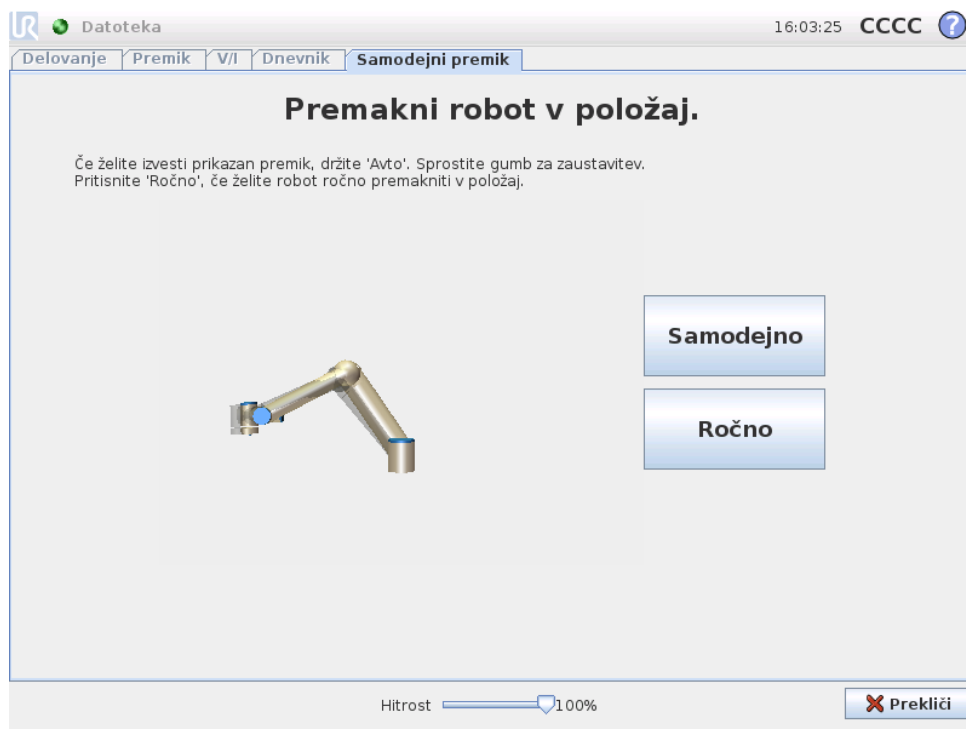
Datoteka

16:03:25 CCCC

Delovanje | Premik | V/I | Dnevnik | Samodejni premik

Premakni robot v položaj.

Če želite izvesti prikazan premik, držite 'Avto'. Sprostite gumb za zaustavitev. Pritisnite 'Ročno', če želite robot ročno premakniti v položaj.

Samodejno

Ročno

Hitrost 100%

Prekliči